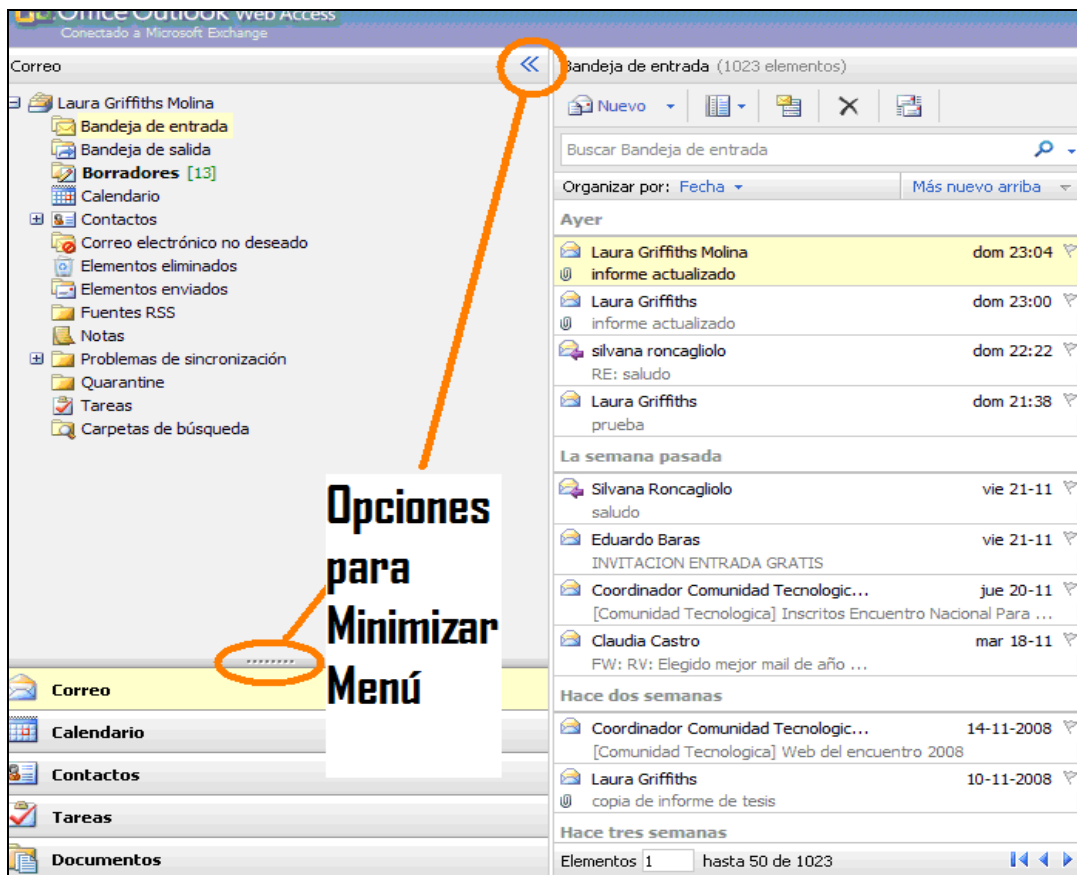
Office Outlook Web Access
Conectado a Microsoft Exchange

Correo

Laura Griffiths Molina
Bandeja de entrada
Bandeja de salida
Borradores [13]
Calendario
Contactos
Correo electrónico no deseado
Elementos eliminados
Elementos enviados
Fuentes RSS
Notas
Problemas de sincronización
Quarantine
Tareas
Carpetas de búsqueda

Opciones para Minimizar Menú

Correo
Calendario
Contactos
Tareas
Documentos

Bandeja de entrada (1023 elementos)

Nuevo

Buscar Bandeja de entrada

Organizar por: Fecha
Más nuevo arriba

Ayer

Laura Griffiths Molina dom 23:04
informe actualizado

Laura Griffiths dom 23:00
informe actualizado

silvana roncagliolo dom 22:22
RE: saludo

Laura Griffiths dom 21:38
prueba

La semana pasada

Silvana Roncagliolo vie 21-11
saludo

Eduardo Baras vie 21-11
INVITACION ENTRADA GRATIS

Coordinador Comunidad Tecnologic... jue 20-11
[Comunidad Tecnologica] Inscritos Encuentro Nacional Para ...

Claudia Castro mar 18-11
FW: RV: Elegido mejor mail de año ...

Hace dos semanas

Coordinador Comunidad Tecnologic... 14-11-2008
[Comunidad Tecnologica] Web del encuentro 2008

Laura Griffiths 10-11-2008
copia de informe de tesis

Hace tres semanas

Elementos 1 hasta 50 de 1023